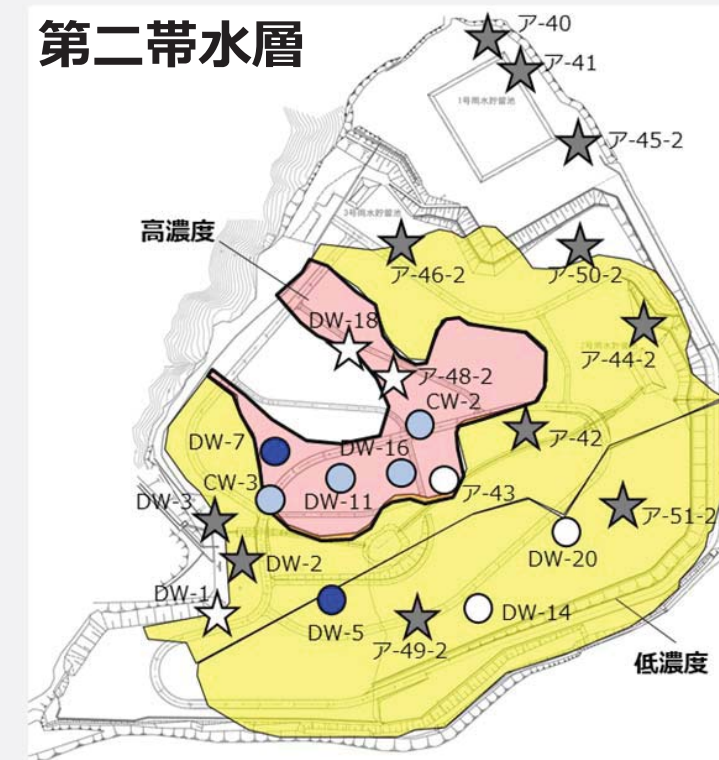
第二帯水層

ア-40
ア-41
1号雨水貯留池
ア-45-2
3号雨水貯留池
高濃度
ア-46-2
ア-50-2
DW-18
ア-44-2
2号雨水貯留池
ア-48-2
CW-2
DW-7
DW-16
ア-42
CW-3
DW-11
ア-43
DW-3
ア-51-2
DW-2
DW-20
DW-1
DW-5
DW-14
ア-49-2
低濃度